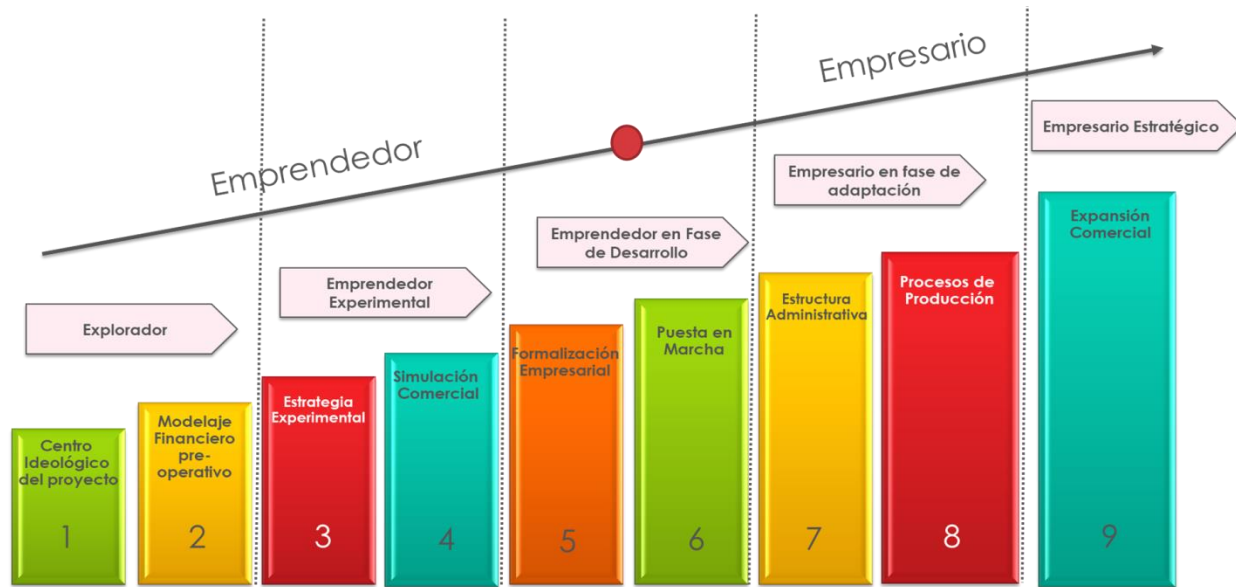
Empresario

Emprendedor

Empresario Estratégico

Empresario en fase de adaptación

Emprendedor en Fase de Desarrollo

Emprendedor Experimental

Explorador

Centro Ideológico del proyecto
1

Modelaje Financiero pre-operativo
2

Estrategia Experimental
3

Simulación Comercial
4

Formalización Empresarial
5

Puesta en Marcha
6

Estructura Administrativa
7

Procesos de Producción
8

Expansión Comercial
9